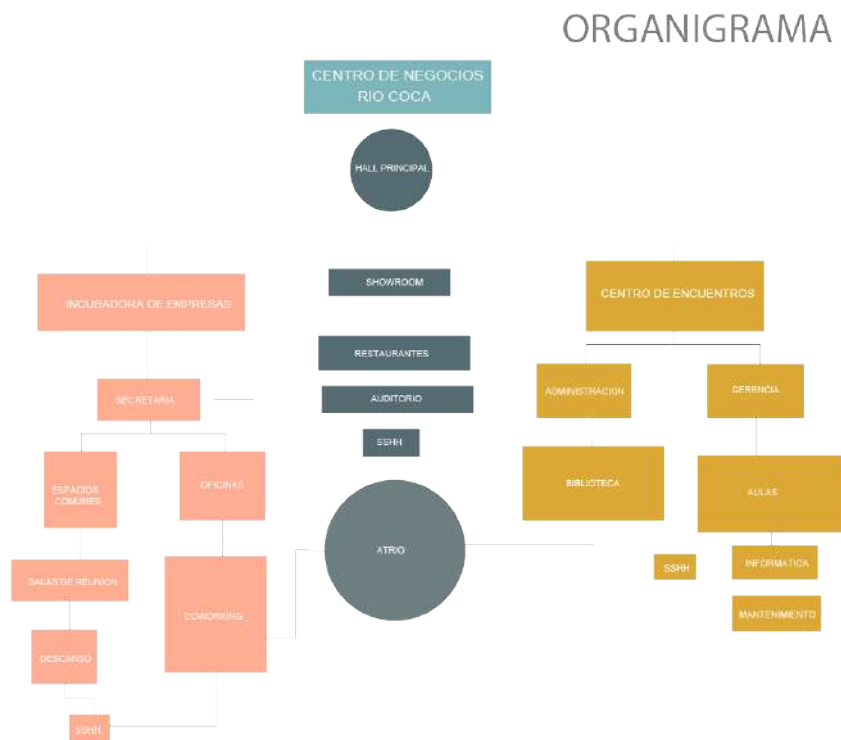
ORGANIGRAMA

CENTRO DE NEGOCIOS
RIO COCA

HALL PRINCIPAL

INCUBADORA DE EMPRESAS

SECRETARIA

ESPACIOS COMUNES

OFICINAS

SALAS DE REUNION

DESCANSO

SSHH

COWORKING

SHOWROOM

RESTAURANTES

AUDITORIO

SSHH

ATRIO

CENTRO DE ENCUENTROS

ADMINISTRACION

GERENCIA

BIBLIOTECA

AULAS

SSHH

INFORMATICA

MANTENIMIENTO